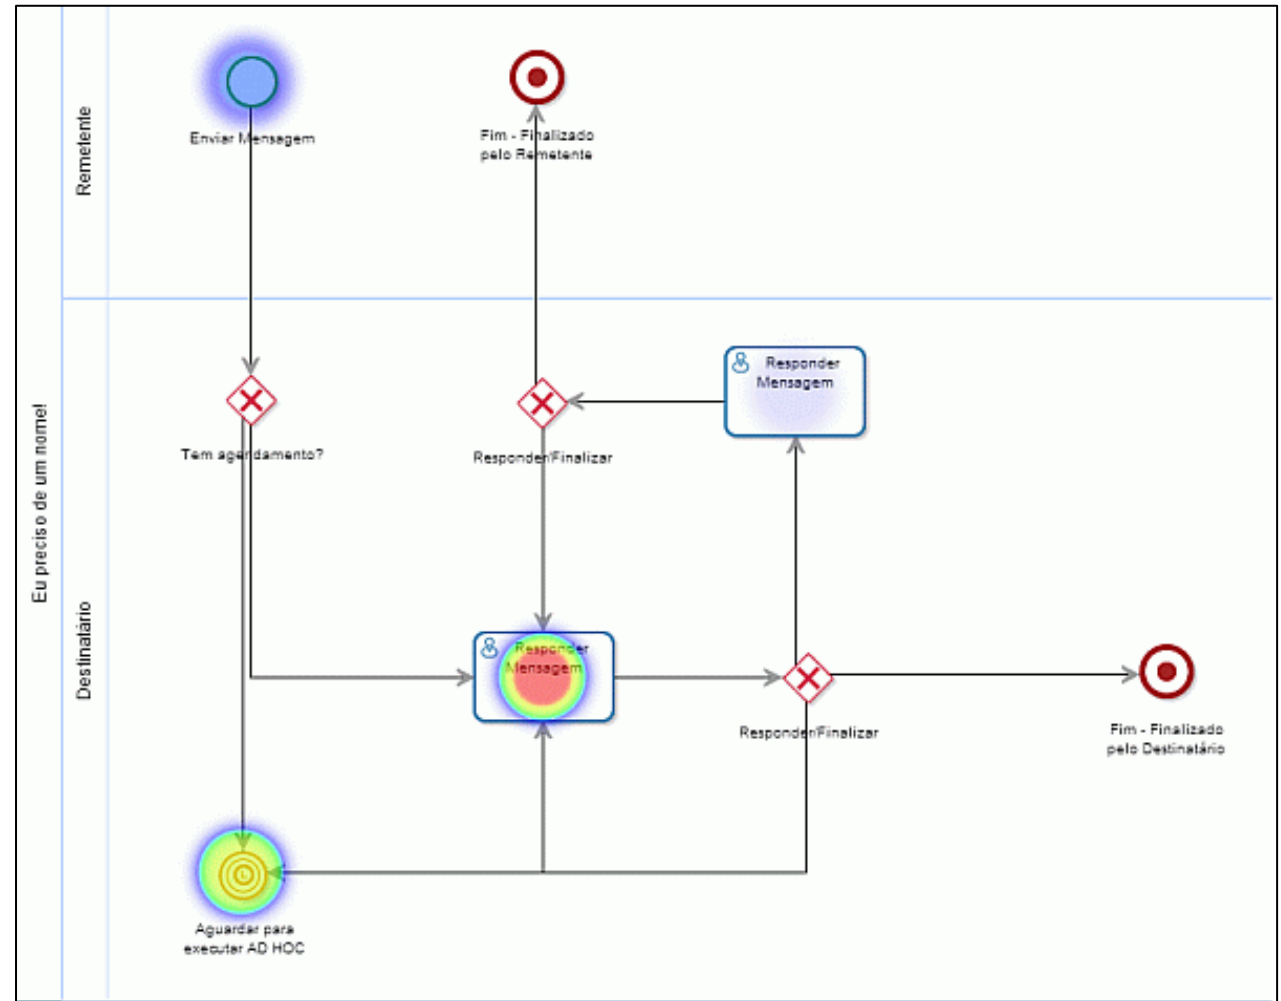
Eu preciso de um nome!

Remetente

Enviar Mensagem

Fim - Finalizado pelo Remetente

Destinatário

Tem agendamento?

Responder/Finalizar

Responder Mensagem

Responder Mensagem

Responder/Finalizar

Fim - Finalizado pelo Destinatário

Aguardar para executar AD HOC